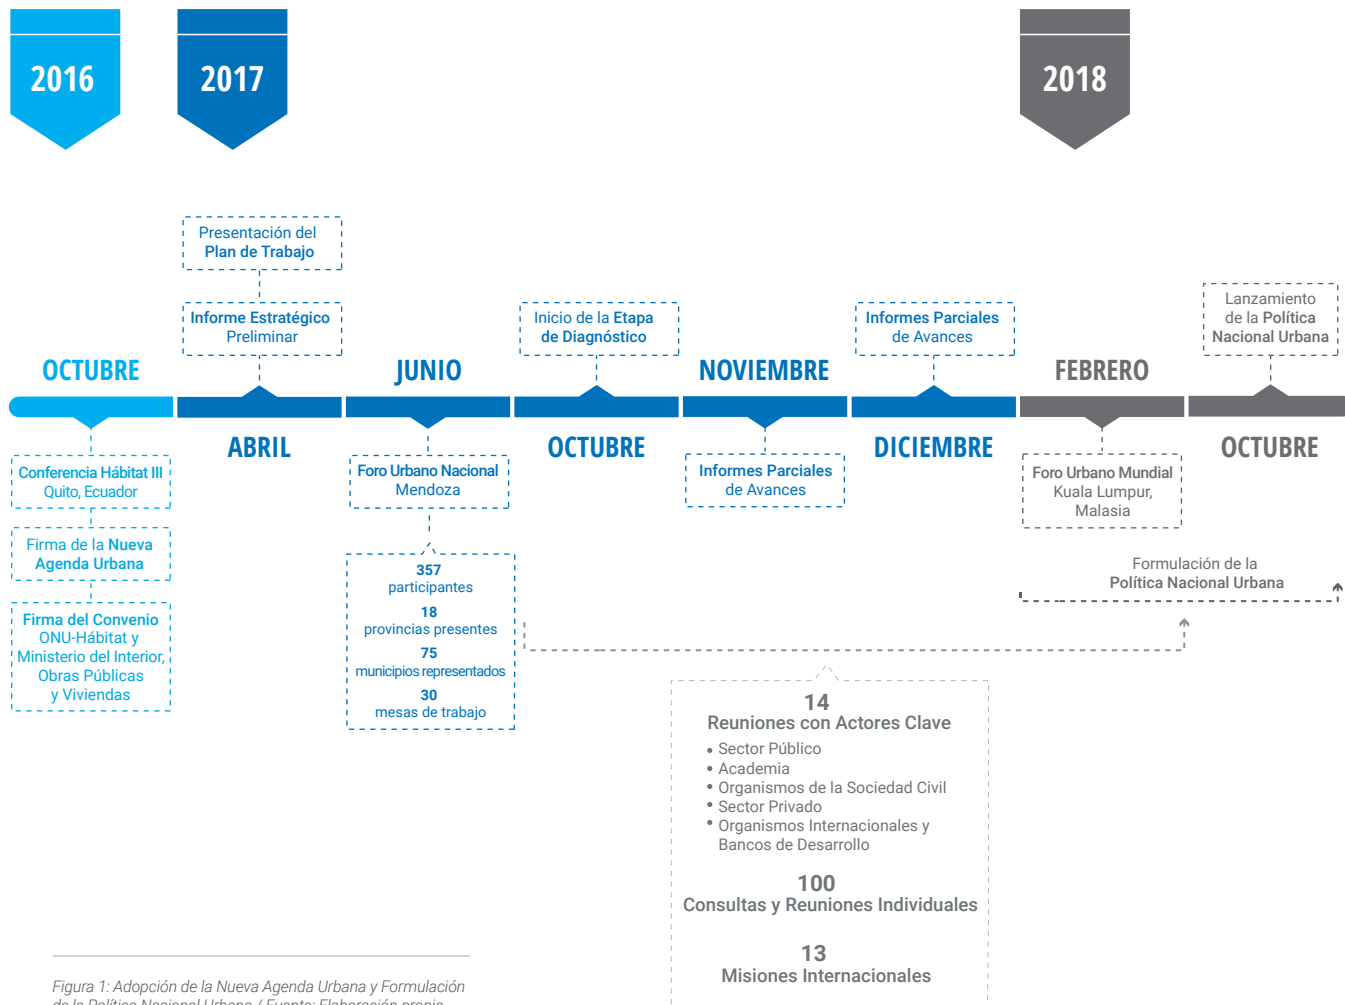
2016

2017

2018

Presentación del Plan de Trabajo

Informe Estratégico Preliminar

Inicio de la Etapa de Diagnóstico

Informes Parciales de Avances

Lanzamiento de la Política Nacional Urbana

OCTUBRE

JUNIO

NOVIEMBRE

FEBRERO

ABRIL

OCTUBRE

DICIEMBRE

OCTUBRE

Conferencia Hábitat III Quito, Ecuador

Firma de la Nueva Agenda Urbana

Firma del Convenio ONU-Hábitat y Ministerio del Interior, Obras Públicas y Viviendas

Foro Urbano Nacional Mendoza

357 participantes

18 provincias presentes

75 municipios representados

30 mesas de trabajo

Informes Parciales de Avances

Foro Urbano Mundial Kuala Lumpur, Malasia

Formulación de la Política Nacional Urbana

14
Reuniones con Actores Clave
• Sector Público
• Academia
• Organismos de la Sociedad Civil
• Sector Privado
• Organismos Internacionales y Bancos de Desarrollo

100
Consultas y Reuniones Individuales

13
Misiones Internacionales

Figura 1: Adopción de la Nueva Agenda Urbana y Formulación de la Política Nacional Urbana / Fuente: Elaboración propia